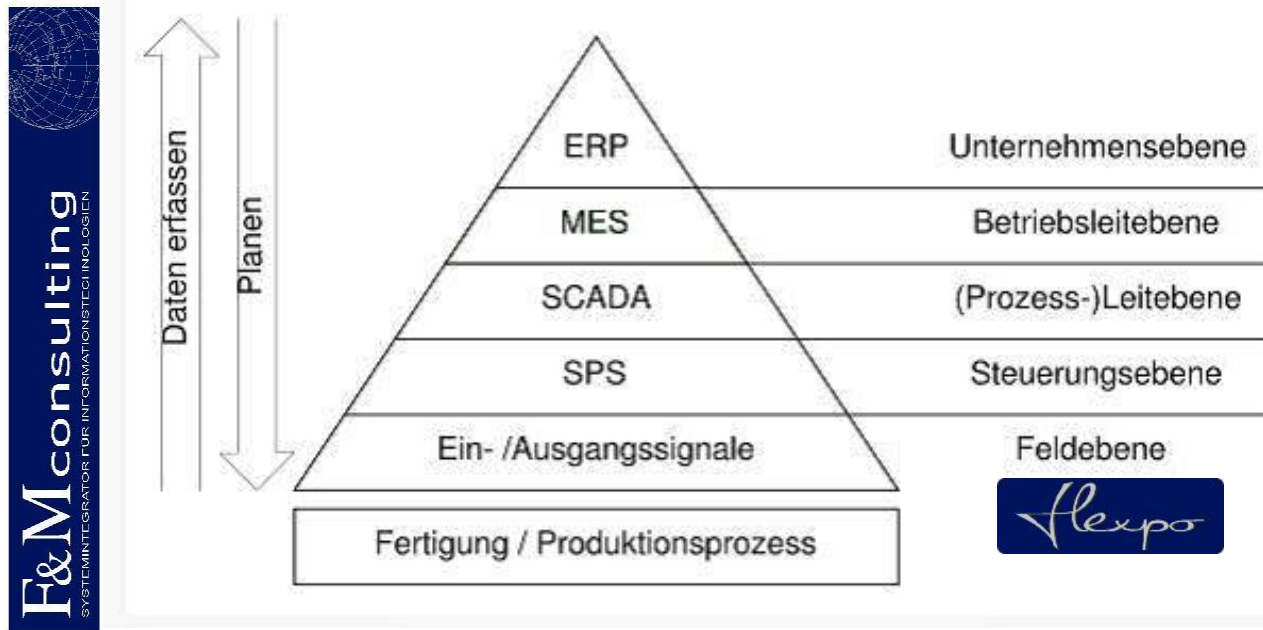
F&M consulting
SYSTEMINTEGRATOR FÜR INFORMATIONSTECHNOLOGIEN

Daten erfassen

Planen

ERP
MES
SCADA
SPS
Ein- /Ausgangssignale
Fertigung / Produktionsprozess

Unternehmensebene
Betriebsleitebene
(Prozess-)Leitebene
Steuerungsebene
Feldebene

flexpo